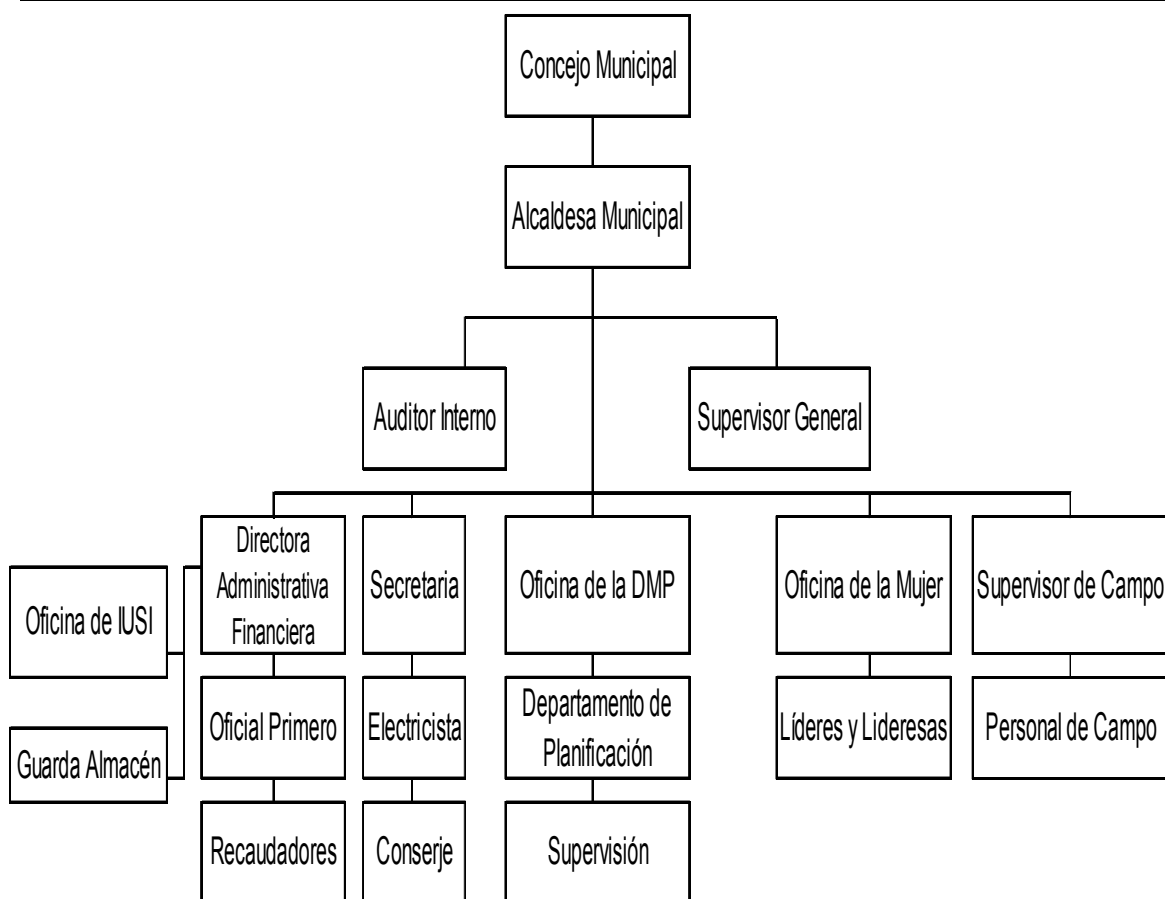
Concejo Municipal

Alcaldesa Municipal

Auditor Interno

Supervisor General

Oficina de IUSI

Guarda Almacén

Directora Administrativa Financiera

Oficial Primero

Recaudadores

Secretaria

Electricista

Conserje

Oficina de la DMP

Departamento de Planificación

Supervisión

Oficina de la Mujer

Líderes y Lideresas

Supervisor de Campo

Personal de Campo